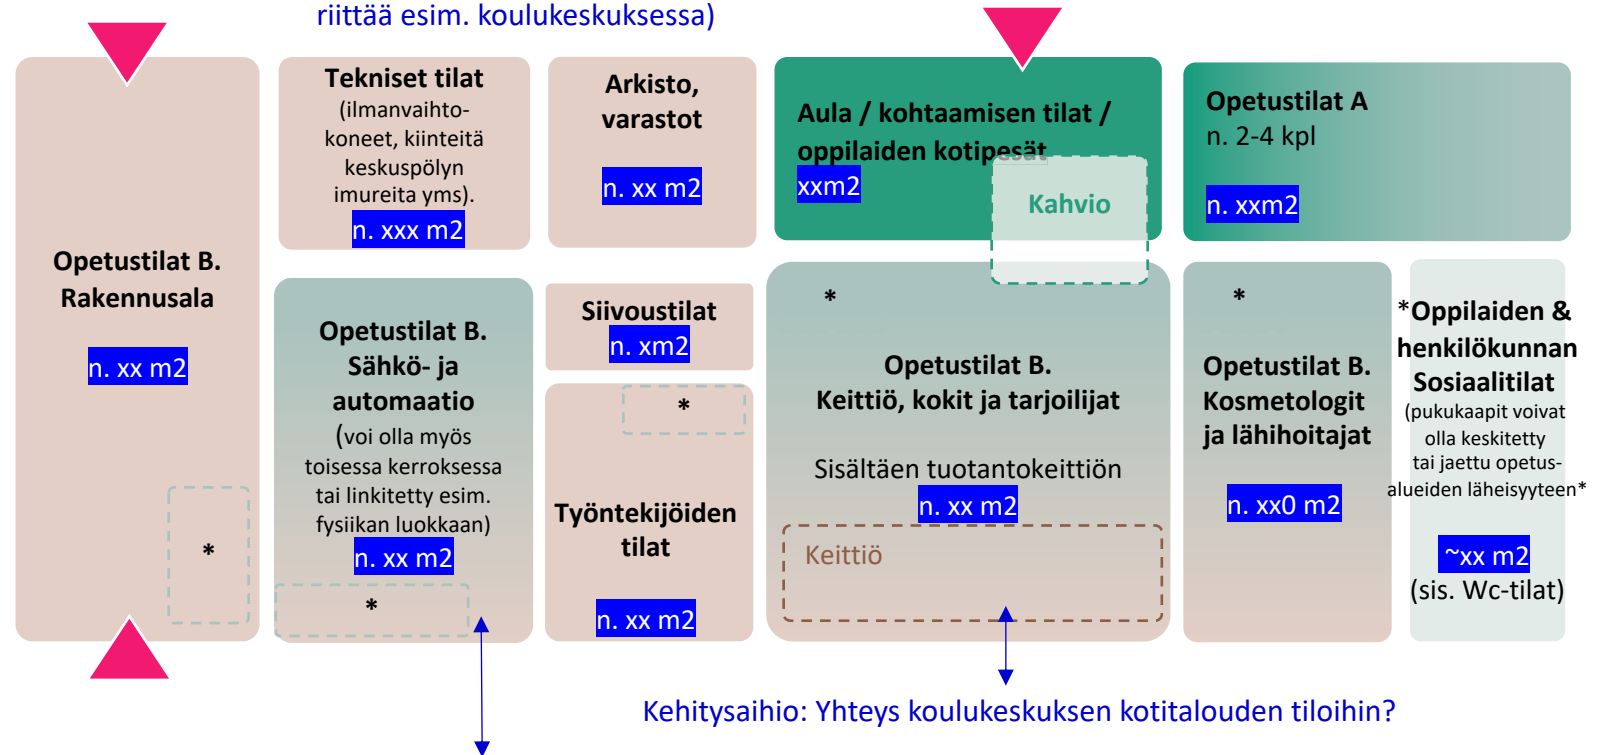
riittää esim. koulukeskuksessa)

Opetustilat B. Rakennusala

n. xx m2

*

Tekniset tilat (ilmanvaihtokoneet, kiinteitä keskuspölyn imureita yms).

n. xxx m2

Arkisto, varastot

n. xx m2

Aula / kohtaamisen tilat / oppilaiden kotipesät

xxm2

Kahvio

Opetustilat A
n. 2-4 kpl

n. xxm2

Opetustilat B. Sähkö- ja automaatio
(voi olla myös toisessa kerroksessa tai linkitetty esim. fysiikan luokkaan)

n. xx m2

*

Siivoustilat

n. xm2

*

Työntekijöiden tilat

n. xx m2

*

Opetustilat B. Keittiö, kokit ja tarjoilijat

Sisältäen tuotantokeittiön

n. xx m2

Keittiö

*

Opetustilat B. Kosmetologit ja lähihoitajat

n. xx0 m2

*Oppilaiden & henkilökunnan Sosiaalitilat
(pukukaapit voivat olla keskitetty tai jaettu opetusalueiden läheisyyteen*

~xx m2
(sis. Wc-tilat)

Kehitysaihio: Yhteys koulukeskuksen kotitalouden tiloihin?